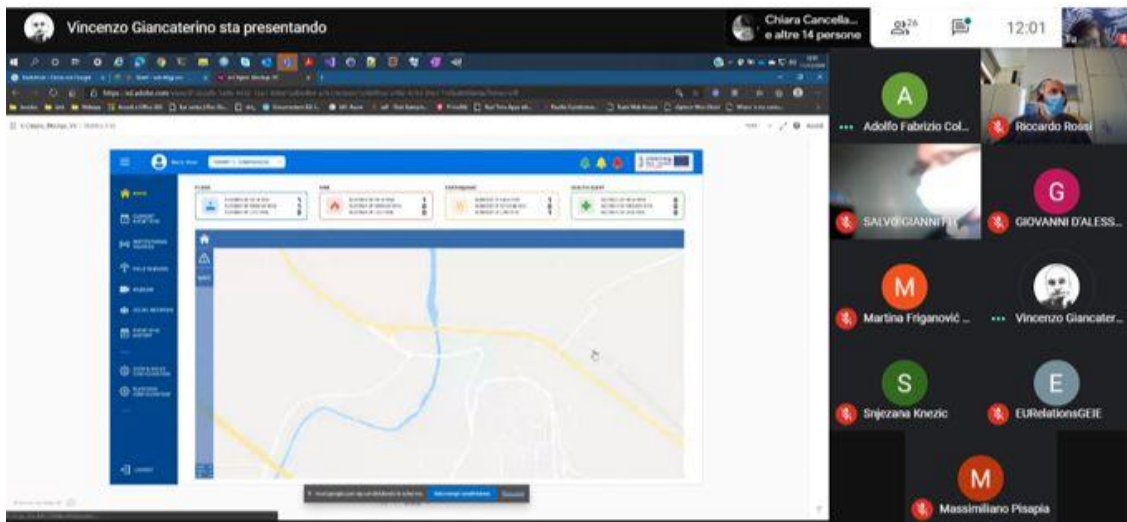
Vincenzo Giancaterino sta presentando

Chiara Cancella... e altre 14 persone

26

12:01

A

Adolfo Fabrizio Col...

Riccardo Rossi

SALVO GIANNI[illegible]

G

GIOVANNI D'ALESS...

M

Martina Friganović ...

Vincenzo Giancater...

S

Snjezana Knezic

E

EURelationsGEIE

M

Massimiliano Pisapia